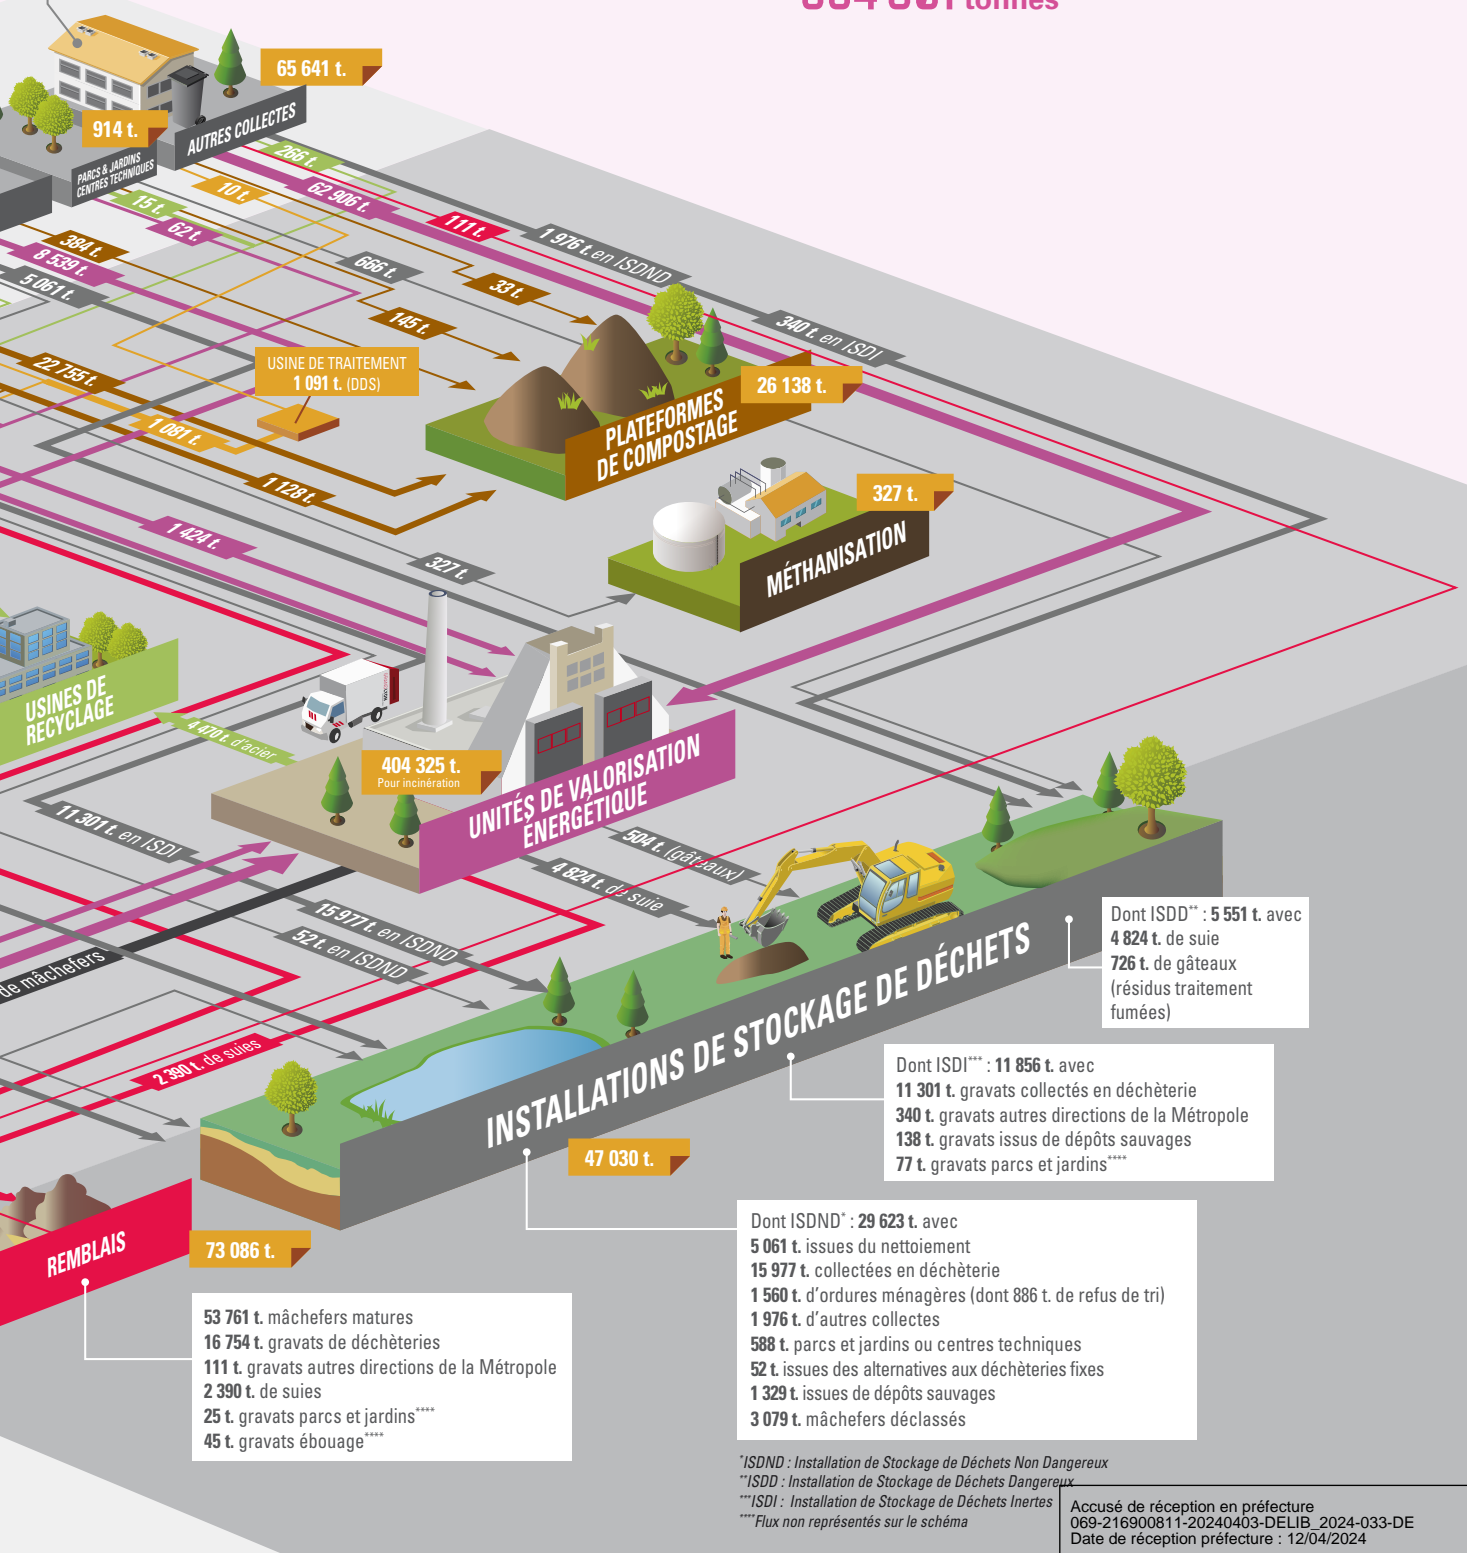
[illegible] tonnes

65 641 t.

914 t.

PARCS & JARDINS CENTRES TECHNIQUES

AUTRES COLLECTES

266 t.

10 t.

62 906 t.

15 t.

62 t.

111 t.

1 976 t. en ISDND

384 t.

8 539 t.

5 061 t.

666 t.

33 t.

145 t.

340 t. en ISDI

USINE DE TRAITEMENT
1 091 t. (DDS)

22 755 t.

26 138 t.

PLATEFORMES DE COMPOSTAGE

1 061 t.

1 128 t.

327 t.

MÉTHANISATION

1 424 t.

327 t.

USINES DE RECYCLAGE

4 470 t. d'acier

404 325 t.
Pour incinération

UNITÉS DE VALORISATION ÉNERGÉTIQUE

11 301 t. en ISDI

504 t. (gâteaux)

4 824 t. de suie

15 977 t. en ISDND

52 t. en ISDND

de mâchefers

2 390 t. de suies

INSTALLATIONS DE STOCKAGE DE DÉCHETS

47 030 t.

REMBLAIS

73 086 t.

Dont ISDD** : 5 551 t. avec
4 824 t. de suie
726 t. de gâteaux (résidus traitement fumées)

Dont ISDI*** : 11 856 t. avec
11 301 t. gravats collectés en déchèterie
340 t. gravats autres directions de la Métropole
138 t. gravats issus de dépôts sauvages
77 t. gravats parcs et jardins****

Dont ISDND* : 29 623 t. avec
5 061 t. issues du nettoiement
15 977 t. d'ordures ménagères (dont 886 t. de refus de tri)
1 976 t. d'autres collectes
588 t. parcs et jardins ou centres techniques
52 t. issues des alternatives aux déchèteries fixes
1 329 t. issues de dépôts sauvages
3 079 t. mâchefers déclassés

53 761 t. mâchefers matures
16 754 t. gravats de déchèteries
111 t. gravats autres directions de la Métropole
2 390 t. de suies
25 t. gravats parcs et jardins****
45 t. gravats ébouage****

*ISDND : Installation de Stockage de Déchets Non Dangereux
**ISDD : Installation de Stockage de Déchets Dangereux
***ISDI : Installation de Stockage de Déchets Inertes
****Flux non représentés sur le schéma

Accusé de réception en préfecture
069-216900811-20240403-DELIB_2024-033-DE
Date de réception préfecture : 12/04/2024